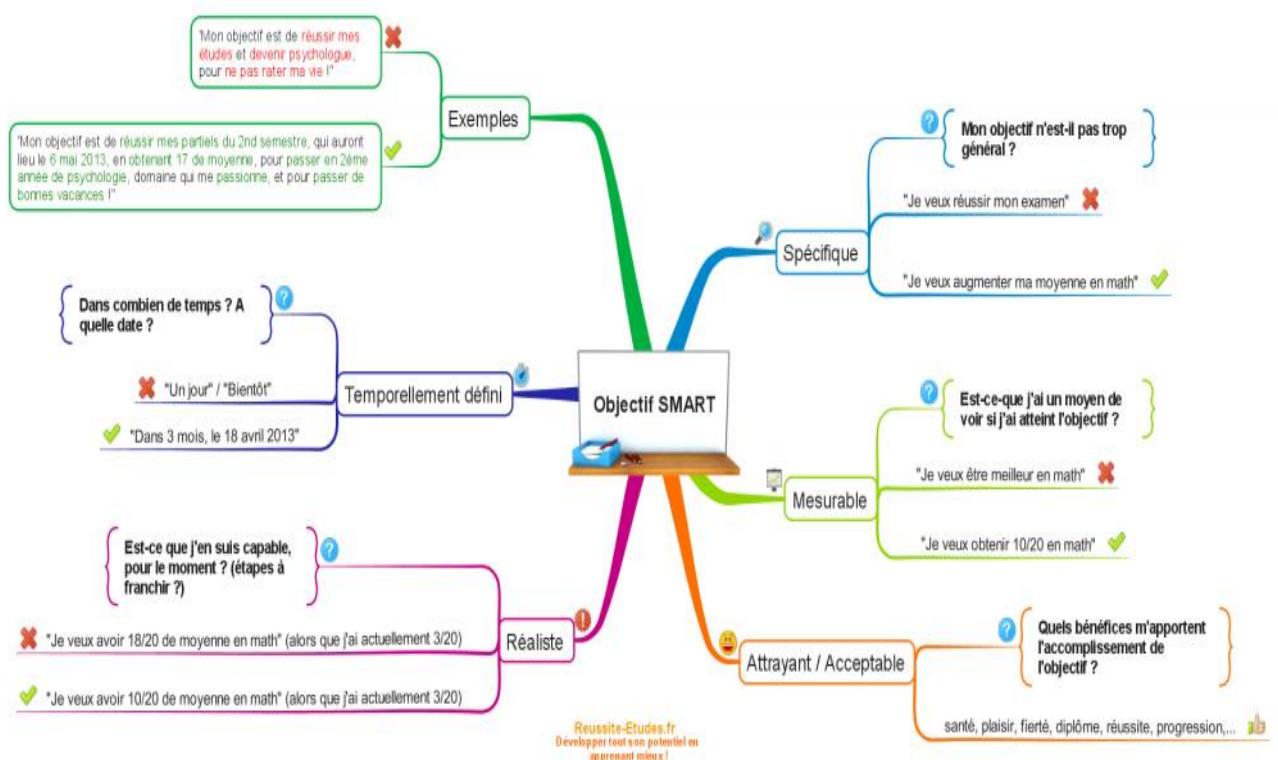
Exemples

"Mon objectif est de réussir mes études et devenir psychologue, pour ne pas rater ma vie !"

"Mon objectif est de réussir mes partiels du 2nd semestre, qui auront lieu le 6 mai 2013, en obtenant 17 de moyenne, pour passer en 2ème année de psychologie, domaine qui me passionne, et pour passer de bonnes vacances !"

Spécifique

Mon objectif n'est-il pas trop général ?

"Je veux réussir mon examen"

"Je veux augmenter ma moyenne en math"

Temporellement défini

Dans combien de temps ? A quelle date ?

"Un jour" / "Bientôt"

"Dans 3 mois, le 18 avril 2013"

Objectif SMART

Mesurable

Est-ce-que j'ai un moyen de voir si j'ai atteint l'objectif ?

"Je veux être meilleur en math"

"Je veux obtenir 10/20 en math"

Réaliste

Est-ce que j'en suis capable, pour le moment ? (étapes à franchir ?)

"Je veux avoir 18/20 de moyenne en math" (alors que j'ai actuellement 3/20)

"Je veux avoir 10/20 de moyenne en math" (alors que j'ai actuellement 3/20)

Attrayant / Acceptable

Quels bénéfices m'apportent l'accomplissement de l'objectif ?

santé, plaisir, fierté, diplôme, réussite, progression,...

Reussite-Etudes.fr
Développer tout son potentiel en apprenant mieux !